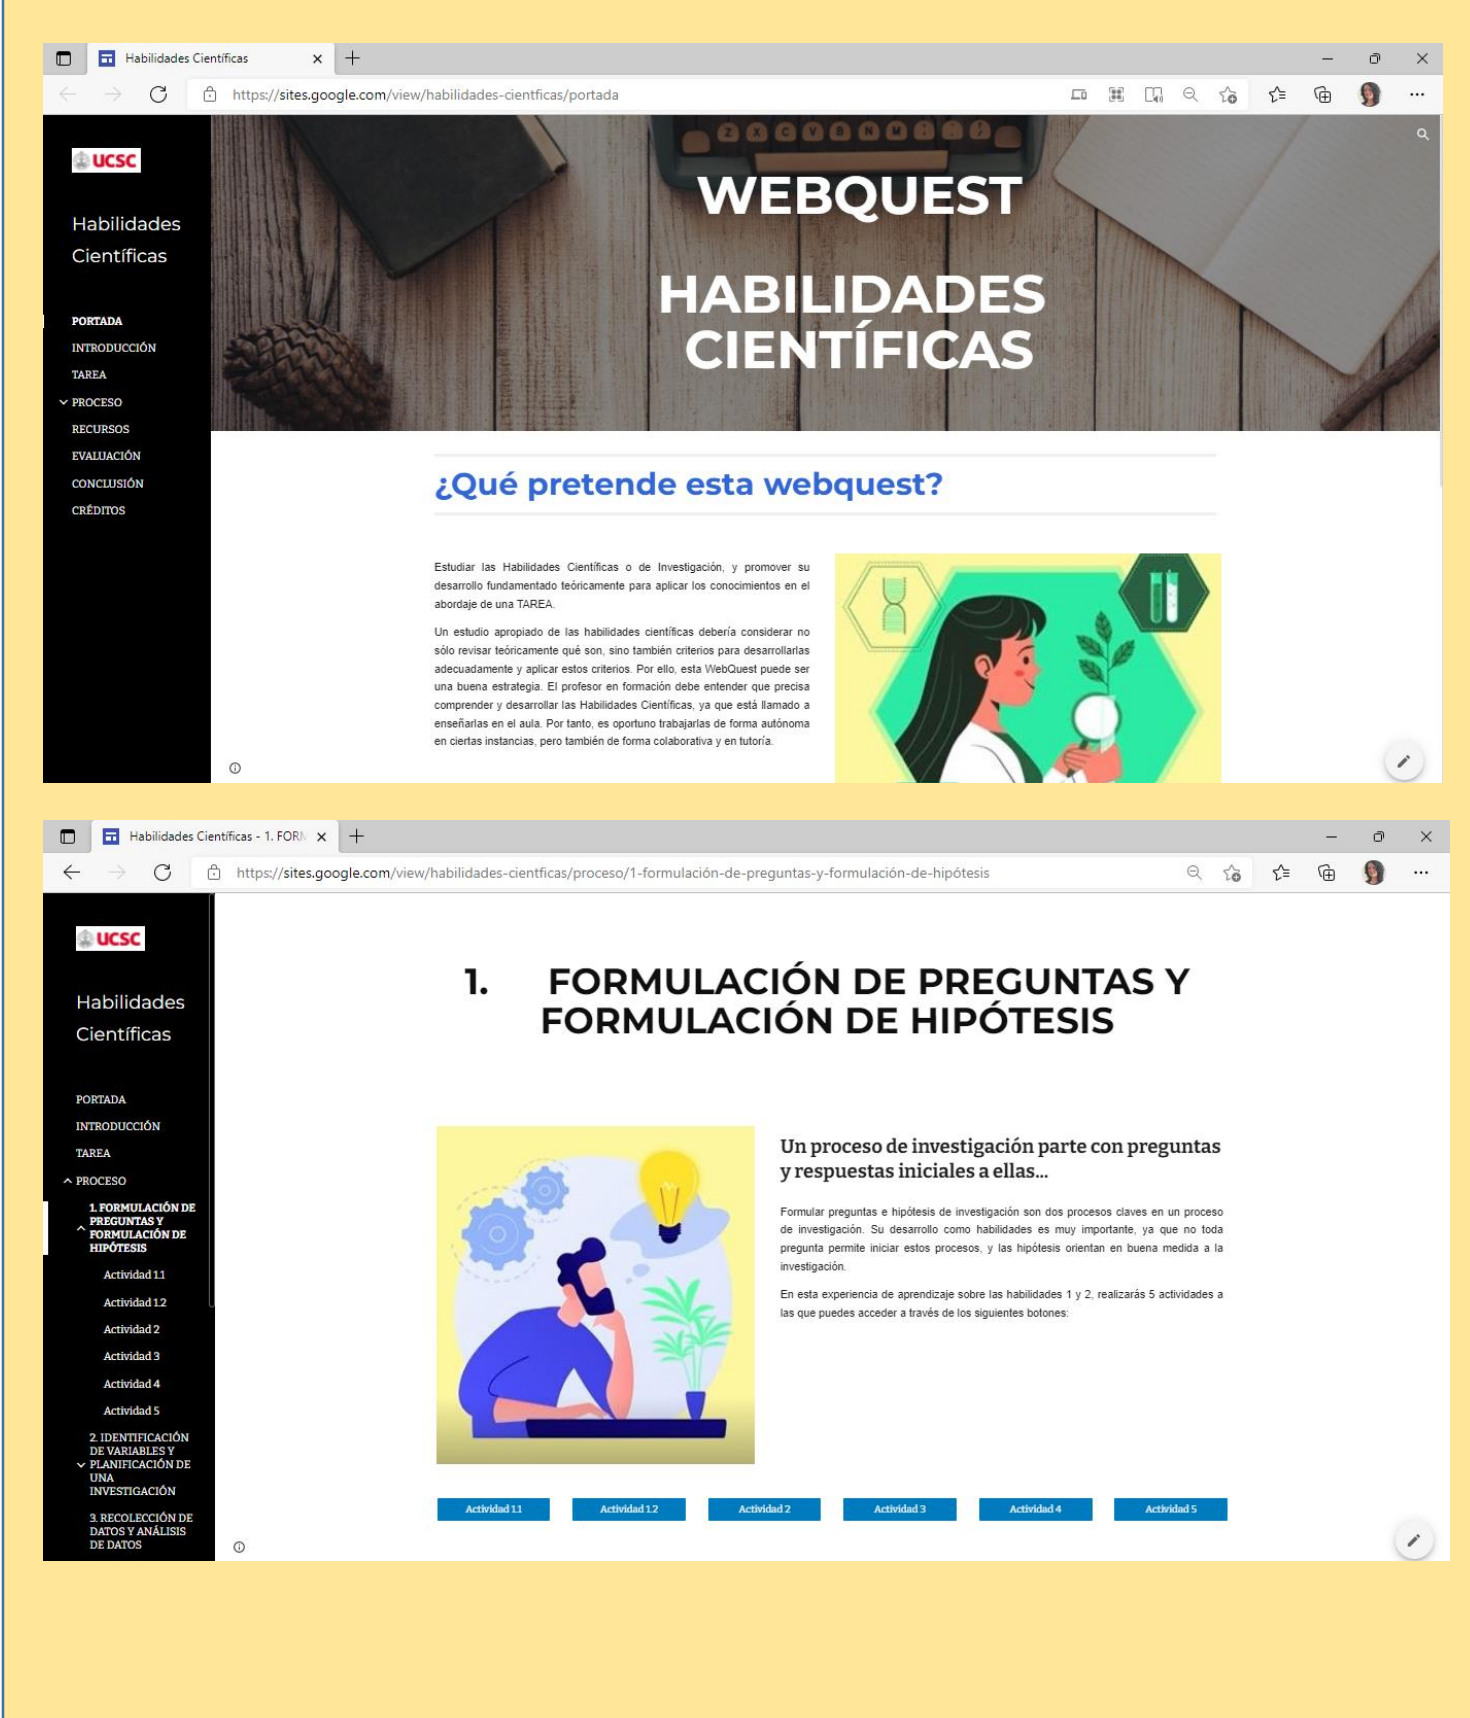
Habilidades Científicas

https://sites.google.com/view/habilidades-cientficas/portada

UCSC

Habilidades Científicas

PORTADA
INTRODUCCIÓN
TAREA
PROCESO
RECURSOS
EVALUACIÓN
CONCLUSIÓN
CRÉDITOS

WEBQUEST

HABILIDADES CIENTÍFICAS

¿Qué pretende esta webquest?

Estudiar las Habilidades Científicas o de Investigación, y promover su desarrollo fundamentado teóricamente para aplicar los conocimientos en el abordaje de una TAREA.

Un estudio apropiado de las habilidades científicas debería considerar no sólo revisar teóricamente qué son, sino también criterios para desarrollarlas adecuadamente y aplicar estos criterios. Por ello, esta WebQuest puede ser una buena estrategia. El profesor en formación debe entender que precisa comprender y desarrollar las Habilidades Científicas, ya que está llamado a enseñarlas en el aula. Por tanto, es oportuno trabajarlas de forma autónoma en ciertas instancias, pero también de forma colaborativa y en tutoría.

Habilidades Científicas - 1. FOR

https://sites.google.com/view/habilidades-cientficas/proceso/1-formulación-de-preguntas-y-formulación-de-hipótesis

UCSC

Habilidades Científicas

PORTADA
INTRODUCCIÓN
TAREA
PROCESO
1. FORMULACIÓN DE PREGUNTAS Y FORMULACIÓN DE HIPÓTESIS
Actividad 1.1
Actividad 1.2
Actividad 2
Actividad 3
Actividad 4
Actividad 5
2. IDENTIFICACIÓN DE VARIABLES Y PLANIFICACIÓN DE UNA INVESTIGACIÓN
3. RECOLECCIÓN DE DATOS Y ANÁLISIS DE DATOS

1. FORMULACIÓN DE PREGUNTAS Y FORMULACIÓN DE HIPÓTESIS

Un proceso de investigación parte con preguntas y respuestas iniciales a ellas...

Formular preguntas e hipótesis de investigación son dos procesos claves en un proceso de investigación. Su desarrollo como habilidades es muy importante, ya que no toda pregunta permite iniciar estos procesos, y las hipótesis orientan en buena medida a la investigación.

En esta experiencia de aprendizaje sobre las habilidades 1 y 2, realizarás 5 actividades a las que puedes acceder a través de los siguientes botones:

Actividad 1.1 | Actividad 1.2 | Actividad 2 | Actividad 3 | Actividad 4 | Actividad 5